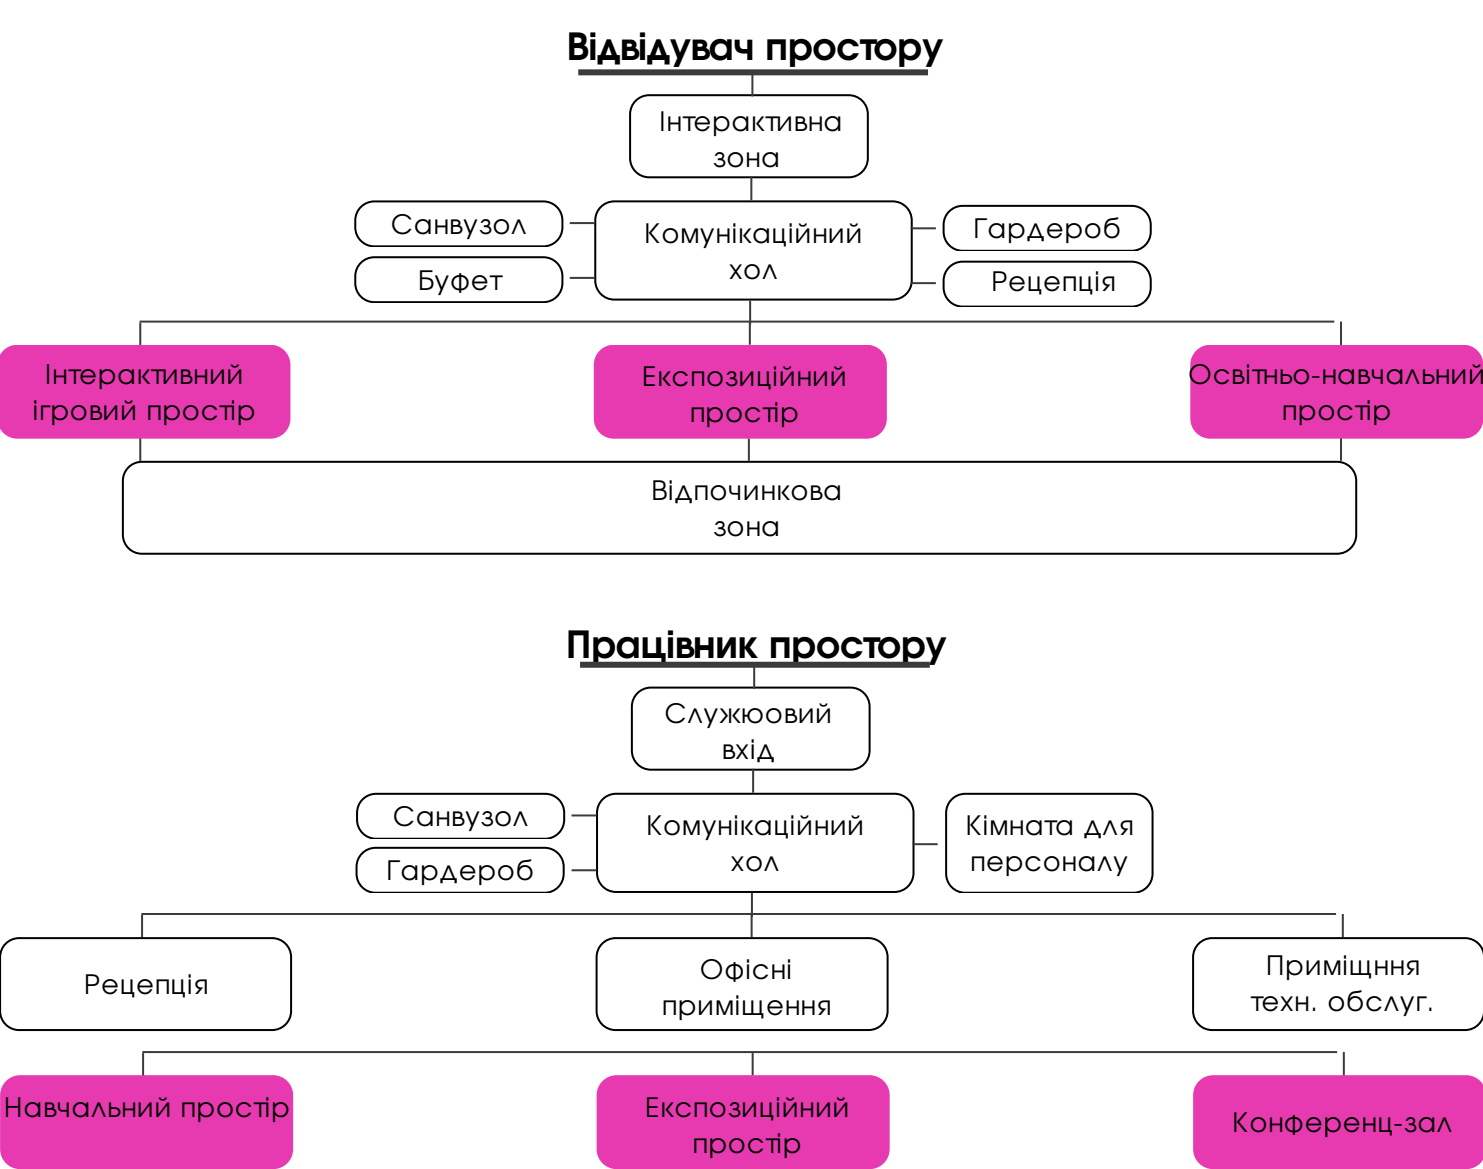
Відвідувач простору

Інтерактивна зона

Санвузол

Буфет

Комунікаційний хол

Гардероб

Рецепція

Інтерактивний ігровий простір

Експозиційний простір

Освітньо-навчальний простір

Відпочинкова зона

Працівник простору

Служюовий вхід

Санвузол

Гардероб

Комунікаційний хол

Кімната для персоналу

Рецепція

Офісні приміщення

Приміщння техн. обслуг.

Навчальний простір

Експозиційний простір

Конференц-зал